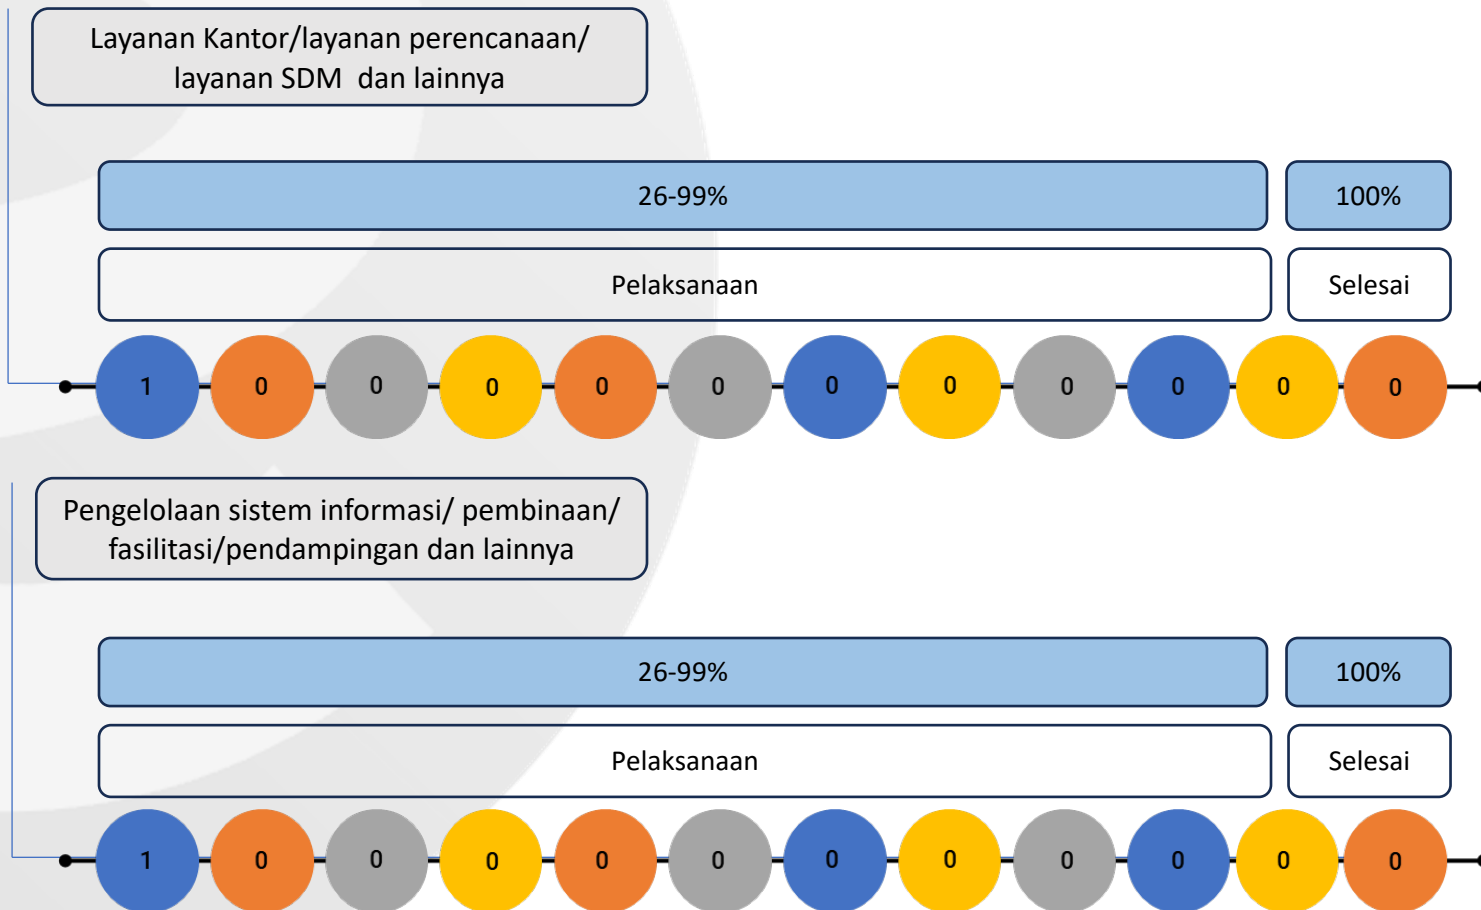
Layanan Kantor/layanan perencanaan/ layanan SDM dan lainnya

26-99%

100%

Pelaksanaan

Selesai

1 0 0 0 0 0 0 0 0 0 0 0

Pengelolaan sistem informasi/ pembinaan/ fasilitasi/pendampingan dan lainnya

26-99%

100%

Pelaksanaan

Selesai

1 0 0 0 0 0 0 0 0 0 0 0